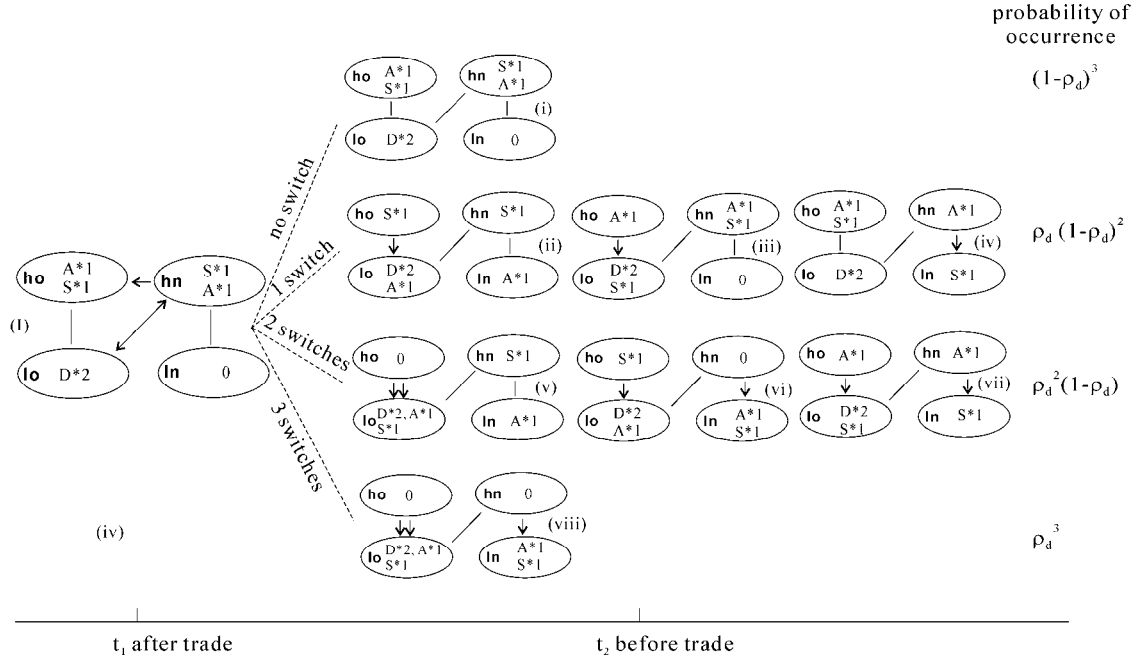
probability of occurrence

ho A*1 S*1
hn S*1 A*1
lo D*2
ln 0
(i)
$(1-\rho_d)^3$

ho S*1
hn S*1
lo D*2 A*1
ln A*1
(ii)
ho A*1
hn A*1 S*1
lo D*2 S*1
ln 0
(iii)
ho A*1 S*1
hn A*1
lo D*2
ln S*1
(iv)
$\rho_d(1-\rho_d)^2$

ho A*1 S*1
hn S*1 A*1
(I)
lo D*2
ln 0

no switch
1 switch
2 switches
3 switches

ho 0
hn S*1
lo D*2, A*1 S*1
ln A*1
(v)
ho S*1
hn 0
lo D*2 A*1
ln A*1 S*1
(vi)
ho A*1
hn A*1
lo D*2 S*1
ln S*1
(vii)
$\rho_d^2(1-\rho_d)$

(iv)
ho 0
hn 0
lo D*2, A*1 S*1
ln A*1 S*1
(viii)
$\rho_d^3$

$t_1$ after trade
$t_2$ before trade